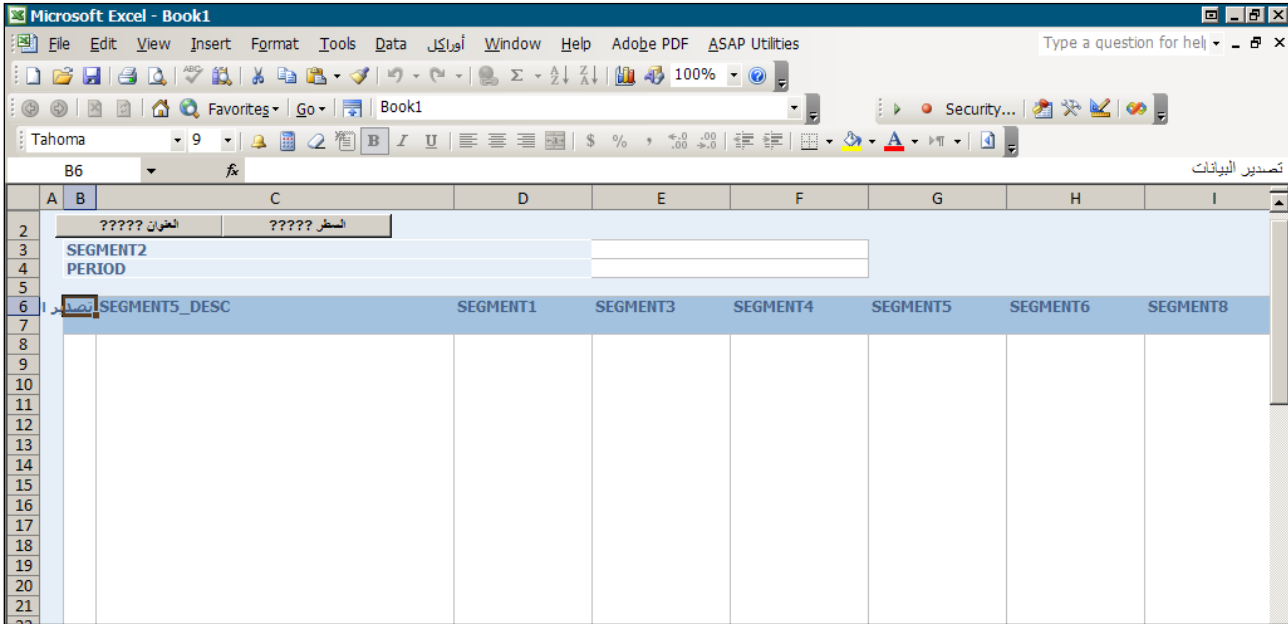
Microsoft Excel - Book1

File Edit View Insert Format Tools Data أوراكل Window Help Adobe PDF ASAP Utilities

Type a question for help

100%

Favorites Go Book1

Security...

Tahoma 9 B I U $ % , A

B6 fx تصدير البيانات

| | A | B | C | D | E | F | G | H | I |
|---|---|---|---|---|---|---|---|---|---|
| 2 | | العنوان ????? | | السطر ????? | | | | | |
| 3 | | SEGMENT2 | | | | | | | |
| 4 | | PERIOD | | | | | | | |
| 5 | | | | | | | | | |
| 6 | تصدير ا | | SEGMENT5_DESC | SEGMENT1 | SEGMENT3 | SEGMENT4 | SEGMENT5 | SEGMENT6 | SEGMENT8 |
| 7 | | | | | | | | | |
| 8 | | | | | | | | | |
| 9 | | | | | | | | | |
| 10 | | | | | | | | | |
| 11 | | | | | | | | | |
| 12 | | | | | | | | | |
| 13 | | | | | | | | | |
| 14 | | | | | | | | | |
| 15 | | | | | | | | | |
| 16 | | | | | | | | | |
| 17 | | | | | | | | | |
| 18 | | | | | | | | | |
| 19 | | | | | | | | | |
| 20 | | | | | | | | | |
| 21 | | | | | | | | | |